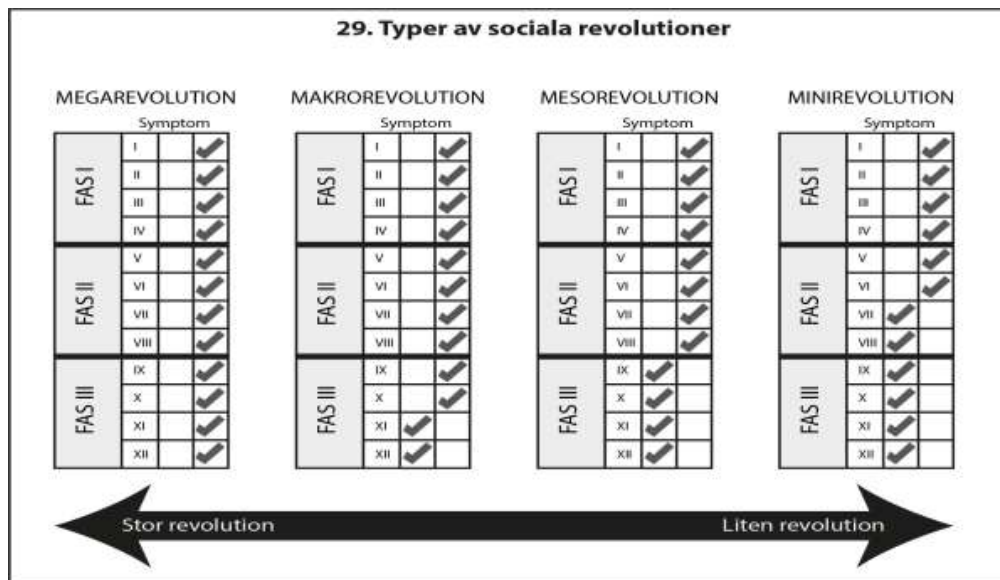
29. Typer av sociala revolutioner

MEGAREVOLUTION

| | Symptom | | |
|---|---|---|---|
| FAS I | I | | ✔ |
| | II | | ✔ |
| | III | | ✔ |
| | IV | | ✔ |
| FAS II | V | | ✔ |
| | VI | | ✔ |
| | VII | | ✔ |
| | VIII | | ✔ |
| FAS III | IX | | ✔ |
| | X | | ✔ |
| | XI | | ✔ |
| | XII | | ✔ |

MAKROREVOLUTION

| | Symptom | | |
|---|---|---|---|
| FAS I | I | | ✔ |
| | II | | ✔ |
| | III | | ✔ |
| | IV | | ✔ |
| FAS II | V | | ✔ |
| | VI | | ✔ |
| | VII | | ✔ |
| | VIII | | ✔ |
| FAS III | IX | | ✔ |
| | X | | ✔ |
| | XI | ✔ | |
| | XII | ✔ | |

MESOREVOLUTION

| | Symptom | | |
|---|---|---|---|
| FAS I | I | | ✔ |
| | II | | ✔ |
| | III | | ✔ |
| | IV | | ✔ |
| FAS II | V | | ✔ |
| | VI | | ✔ |
| | VII | | ✔ |
| | VIII | | ✔ |
| FAS III | IX | ✔ | |
| | X | ✔ | |
| | XI | ✔ | |
| | XII | ✔ | |

MINIREVOLUTION

| | Symptom | | |
|---|---|---|---|
| FAS I | I | | ✔ |
| | II | | ✔ |
| | III | | ✔ |
| | IV | | ✔ |
| FAS II | V | | ✔ |
| | VI | | ✔ |
| | VII | ✔ | |
| | VIII | ✔ | |
| FAS III | IX | ✔ | |
| | X | ✔ | |
| | XI | ✔ | |
| | XII | ✔ | |

Stor revolution

Liten revolution